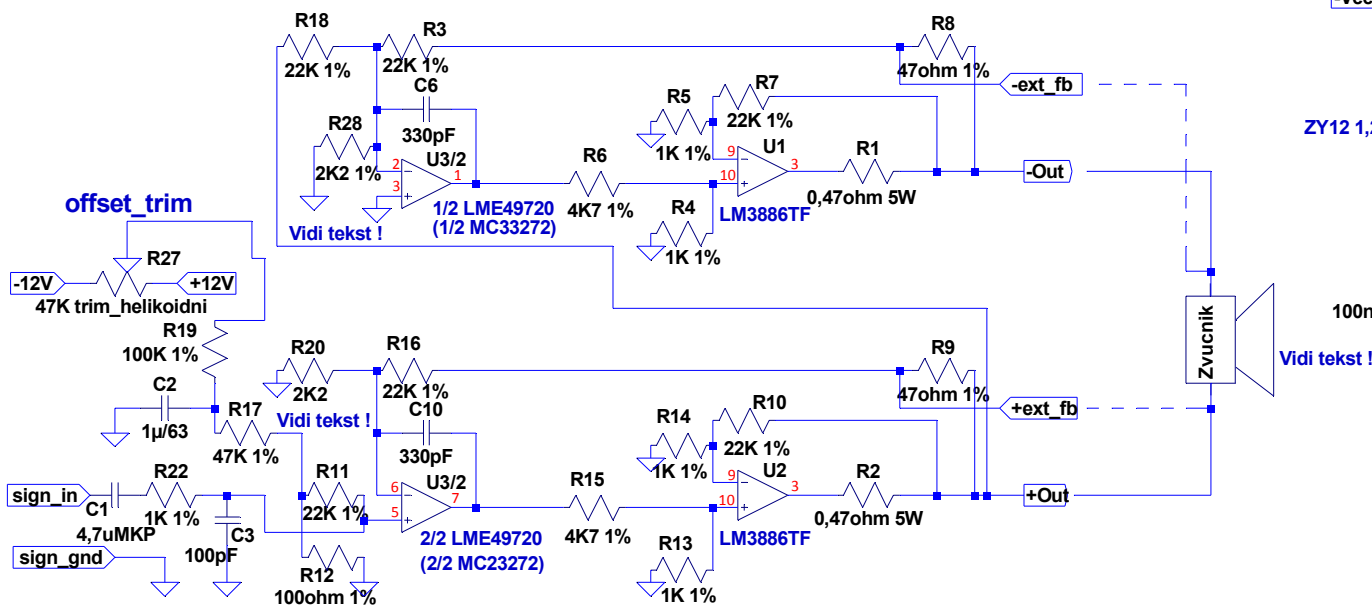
-Vcc
R18
22K 1%
R3
22K 1%
R8
47ohm 1%
C6
330pF
R28
2K2 1%
U3/2
2
3
1
1/2 LME49720
(1/2 MC33272)
Vidi tekst !
R6
4K7 1%
R5
1K 1%
R7
22K 1%
9
10
U1
3
LM3886TF
R4
1K 1%
R1
0,47ohm 5W
-ext_fb
-Out
ZY12 1,
offset_trim
R27
-12V
+12V
47K trim_helikoidni
R19
100K 1%
C2
1µ/63
R17
47K 1%
R20
2K2
R16
22K 1%
Vidi tekst !
C10
330pF
R9
47ohm 1%
+ext_fb
Zvucnik
100n
Vidi tekst !
R14
1K 1%
R10
22K 1%
U2
9
10
3
LM3886TF
R2
0,47ohm 5W
+Out
R11
22K 1%
6
5
7
U3/2
2/2 LME49720
(2/2 MC23272)
R15
4K7 1%
R13
1K 1%
sign_in
C1
4,7uMKP
R22
1K 1%
C3
100pF
sign_gnd
R12
100ohm 1%